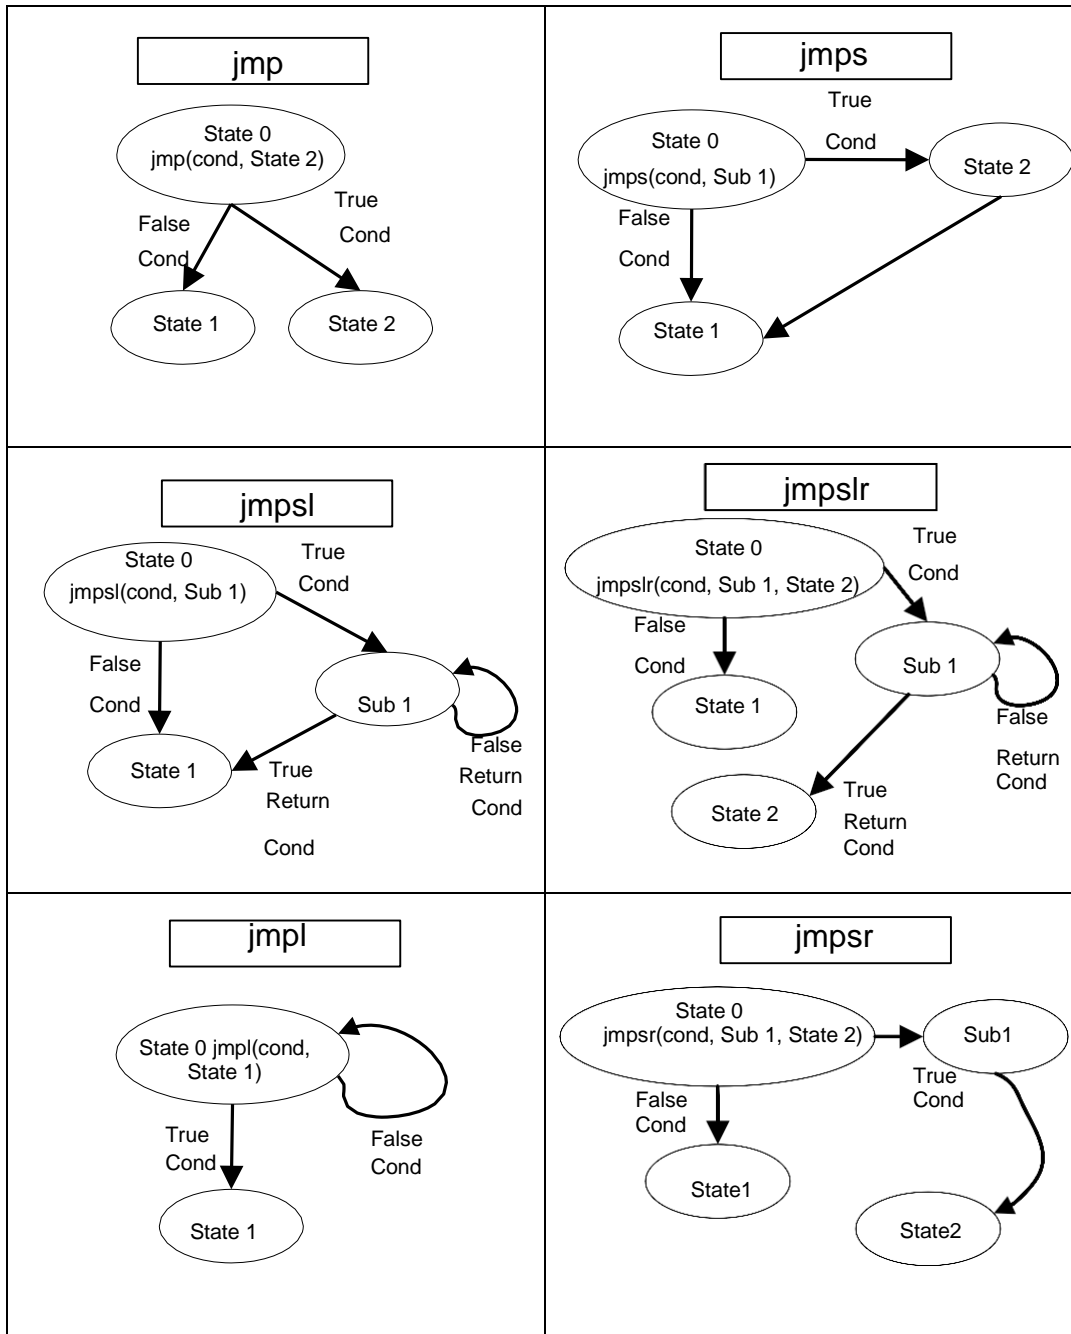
jmp

State 0 jmp(cond, State 2)

False Cond

True Cond

State 1

State 2

jmps

True Cond

State 0 jmps(cond, Sub 1)

State 2

False Cond

State 1

jmpsl

State 0 jmpsl(cond, Sub 1)

True Cond

False Cond

Sub 1

State 1

True Return Cond

False Return Cond

jmpslr

State 0 jmpslr(cond, Sub 1, State 2)

True Cond

False Cond

Sub 1

State 1

False Return Cond

State 2

True Return Cond

jmpl

State 0 jmpl(cond, State 1)

True Cond

False Cond

State 1

jmpsr

State 0 jmpsr(cond, Sub 1, State 2)

Sub1

True Cond

False Cond

State1

State2